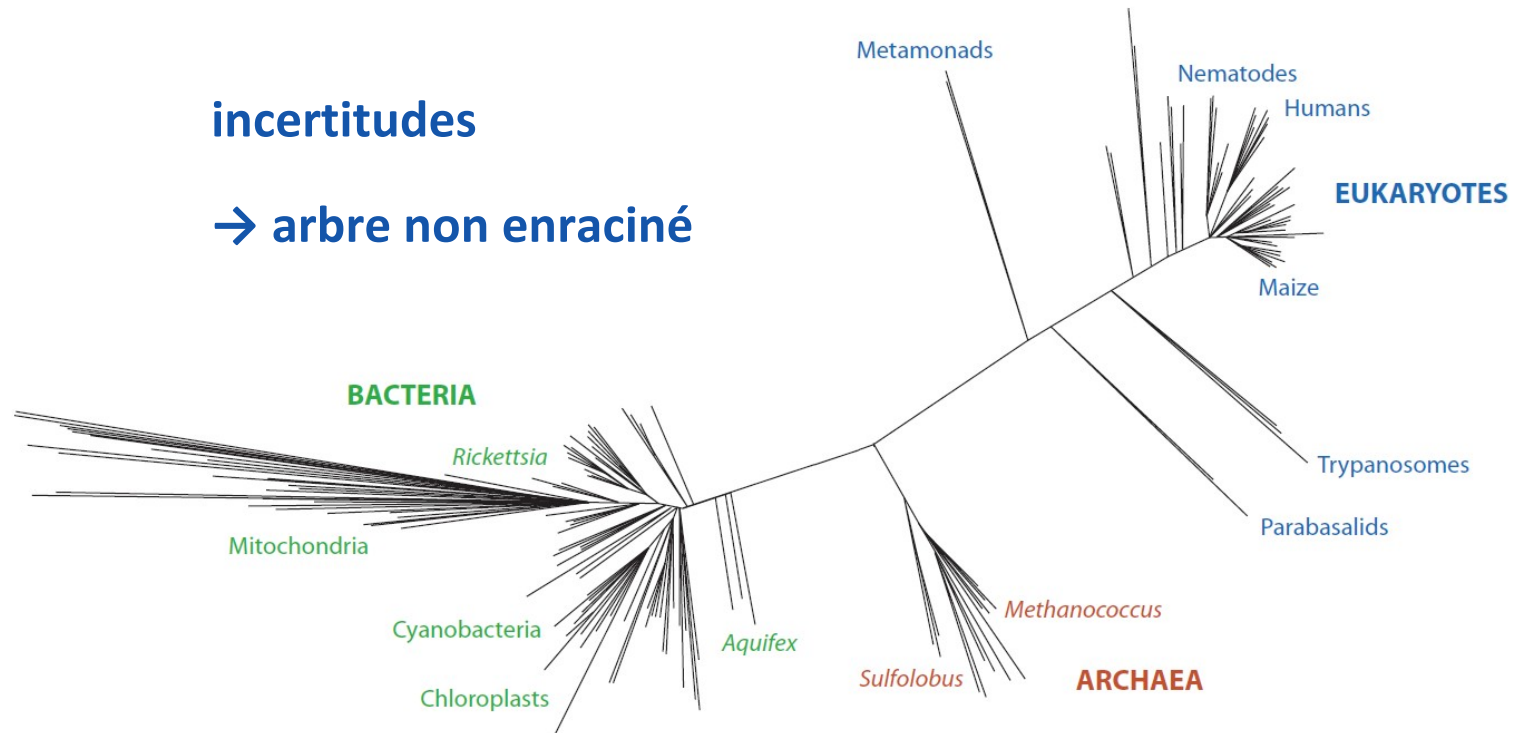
incertitudes

→ arbre non enraciné

Metamonads

Nematodes

Humans

EUKARYOTES

Maize

BACTERIA

Rickettsia

Mitochondria

Cyanobacteria

Chloroplasts

Aquifex

Trypanosomes

Parabasalids

Methanococcus

Sulfolobus

ARCHAEA